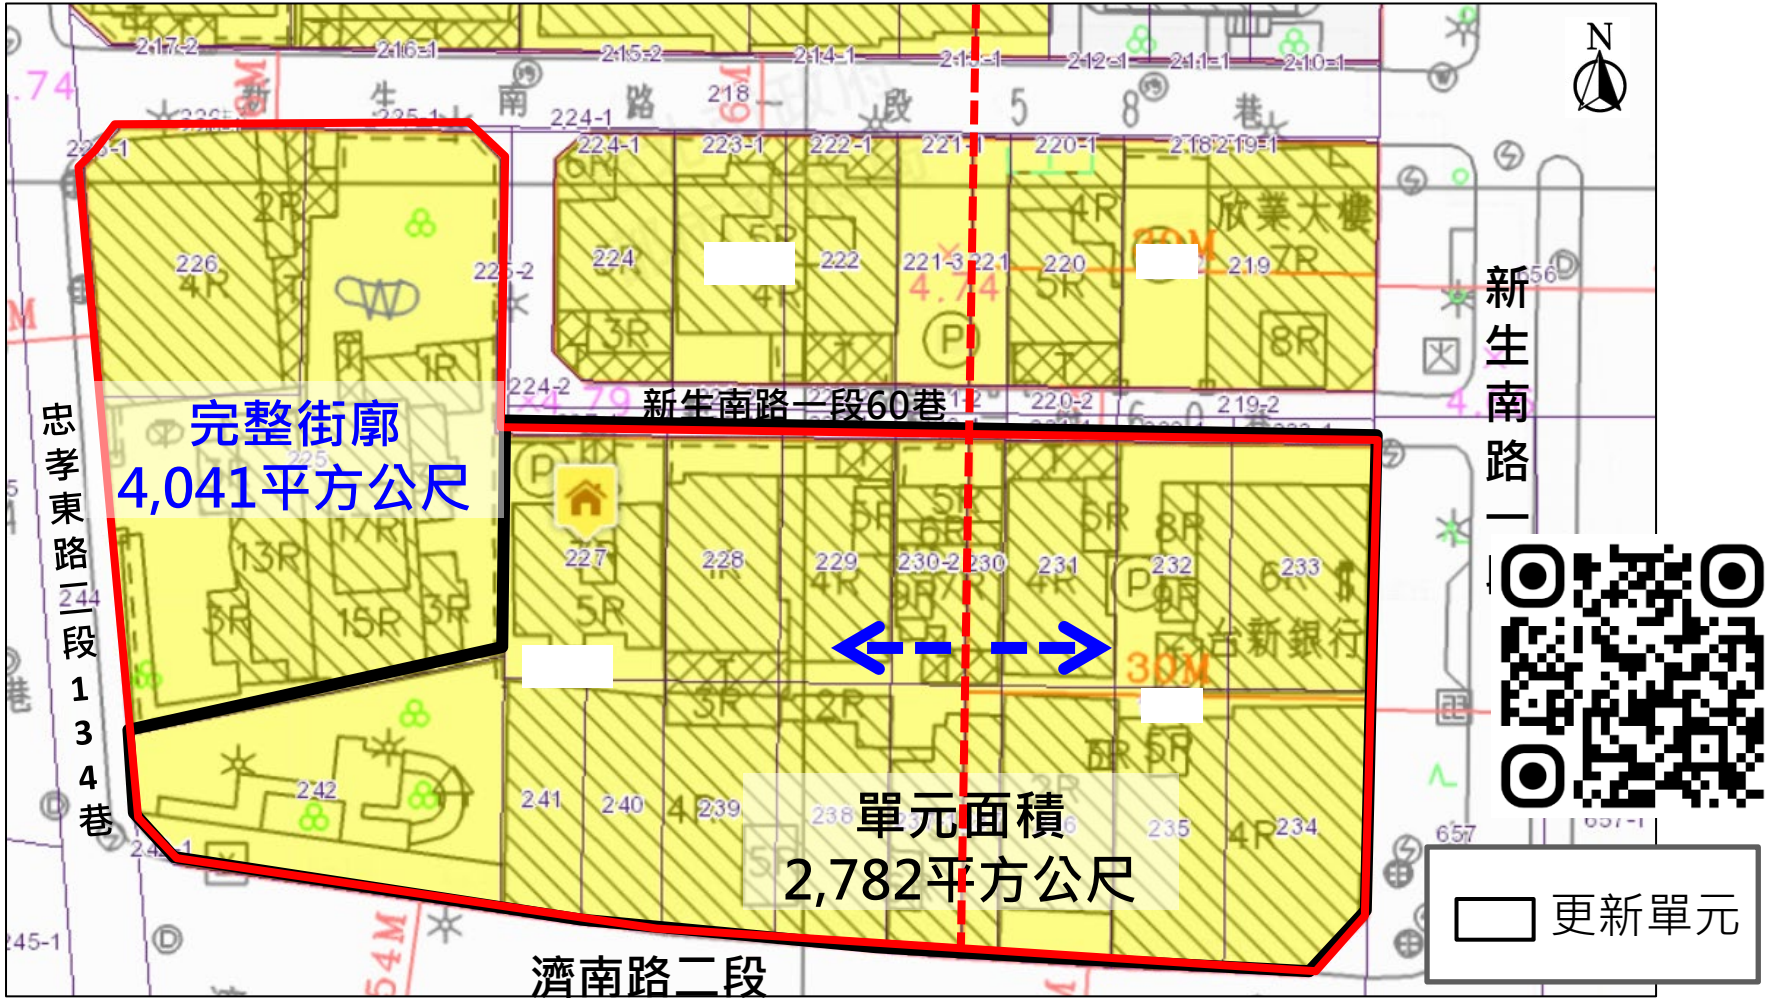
N

新生南路一段60巷

完整街廓
4,041平方公尺

忠孝東路二段134巷

新生南路一段

單元面積
2,782平方公尺

濟南路二段

更新單元

2-17-2 2-16-1 2-15-2 2-14-1 2-13-1 2-12-1 2-11-1 2-10-1
224-1 223-1 222-1 221-1 220-1 218 219-1
226 225-2 224 222 221-3 221 220 219
224-2 220-2 219-2
227 228 229 230-2 230 231 232 233
242 241 240 239 238 235 234
欣業大樓 台新銀行